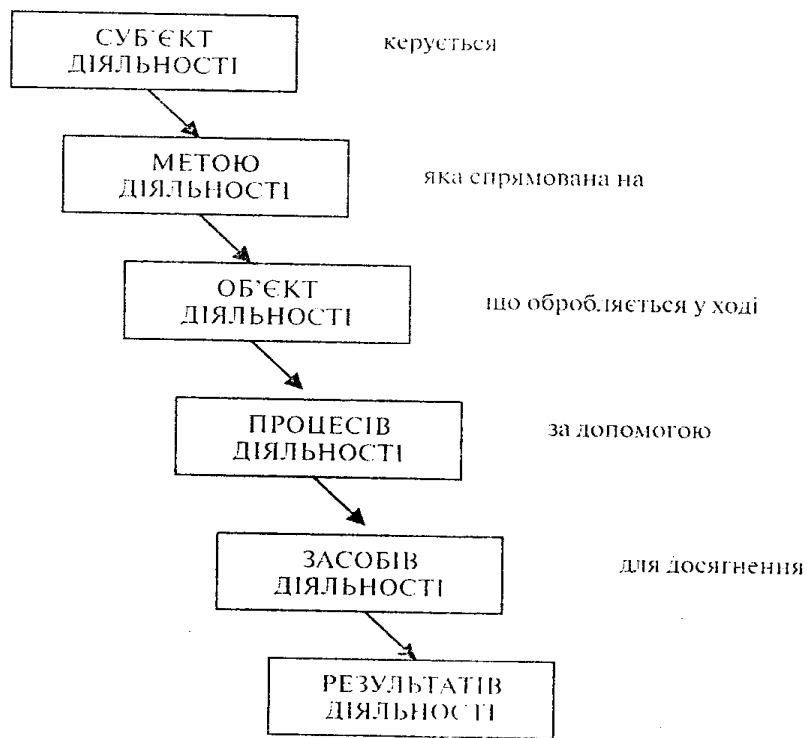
СУБ'ЄКТ ДІЯЛЬНОСТІ

керується

МЕТОЮ ДІЯЛЬНОСТІ

яка спрямована на

ОБ'ЄКТ ДІЯЛЬНОСТІ

що обробляється у ході

ПРОЦЕСІВ ДІЯЛЬНОСТІ

за допомогою

ЗАСОБІВ ДІЯЛЬНОСТІ

для досягнення

РЕЗУЛЬТАТІВ ДІЯЛЬНОСТІ